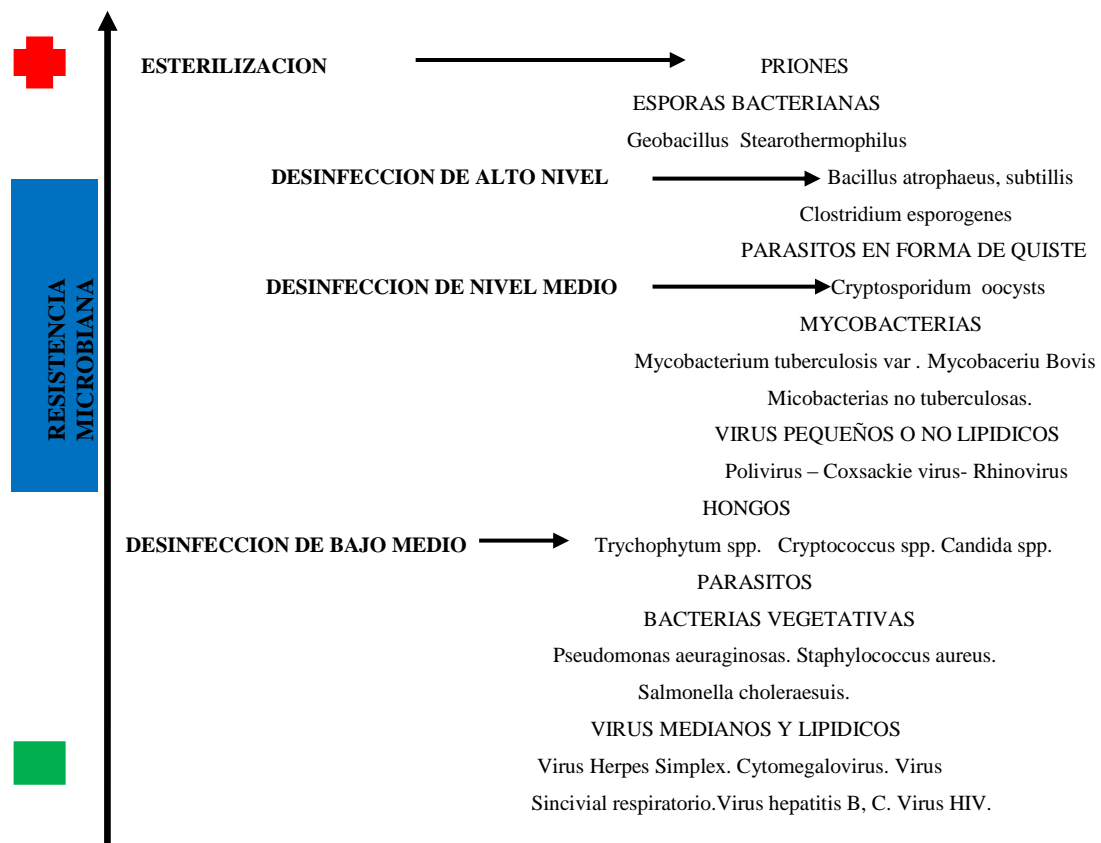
RESISTENCIA MICROBIANA

ESTERILIZACION

PRIONES

ESPORAS BACTERIANAS

Geobacillus Stearothermophilus

DESINFECCION DE ALTO NIVEL

Bacillus atrophaeus, subtillis

Clostridium esporogenes

PARASITOS EN FORMA DE QUISTE

DESINFECCION DE NIVEL MEDIO

Cryptosporidum oocysts

MYCOBACTERIAS

Mycobacterium tuberculosis var . Mycobaceriu Bovis

Micobacterias no tuberculosas.

VIRUS PEQUEÑOS O NO LIPIDICOS

Polivirus – Coxsackie virus- Rhinovirus

HONGOS

DESINFECCION DE BAJO MEDIO

Trychophytum spp. Cryptococcus spp. Candida spp.

PARASITOS

BACTERIAS VEGETATIVAS

Pseudomonas aeuraginosas. Staphylococcus aureus.

Salmonella choleraesuis.

VIRUS MEDIANOS Y LIPIDICOS

Virus Herpes Simplex. Cytomegalovirus. Virus Sincivial respiratorio.Virus hepatitis B, C. Virus HIV.